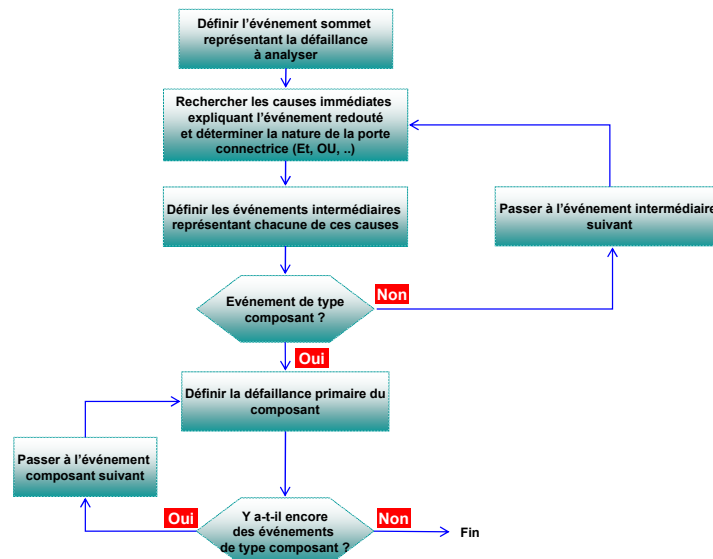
Définir l'événement sommet représentant la défaillance à analyser

Rechercher les causes immédiates expliquant l'événement redouté et déterminer la nature de la porte connectrice (Et, OU, ..)

Définir les événements intermédiaires représentant chacune de ces causes

Passer à l'événement intermédiaire suivant

Evénement de type composant ?

Non

Oui

Définir la défaillance primaire du composant

Passer à l'événement composant suivant

Oui

Y a-t-il encore des événements de type composant ?

Non

Fin